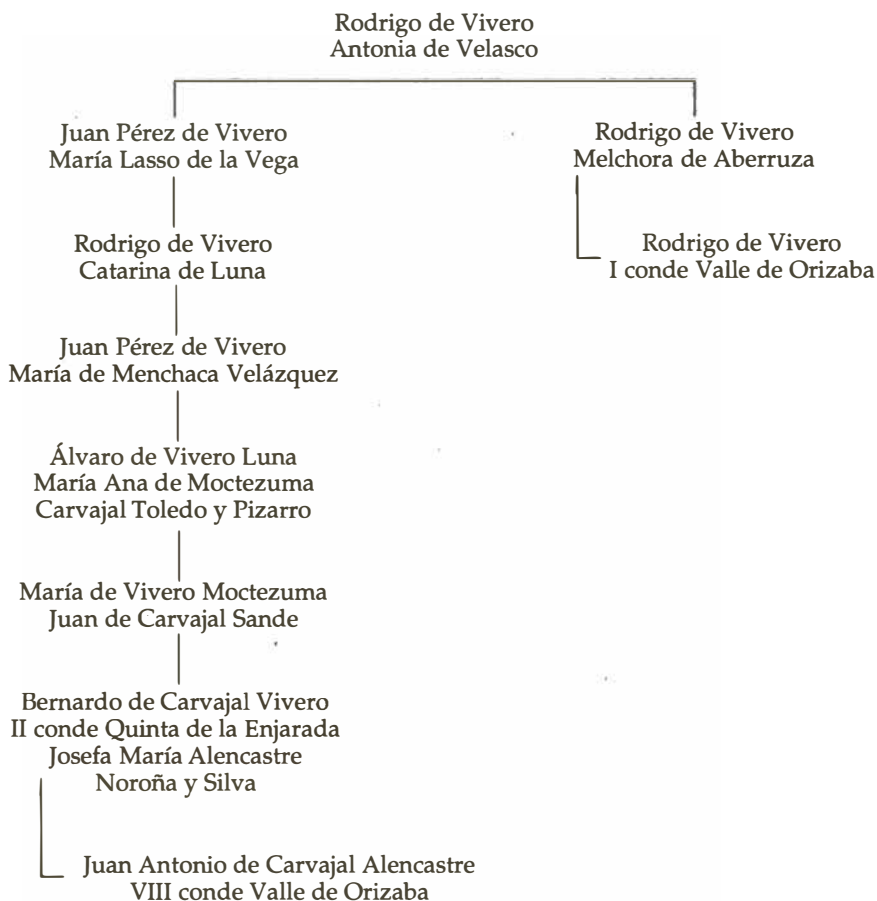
Rodrigo de Vivero
Antonia de Velasco

Juan Pérez de Vivero
María Lasso de la Vega

Rodrigo de Vivero
Melchora de Aberruza

Rodrigo de Vivero
I conde Valle de Orizaba

Rodrigo de Vivero
Catarina de Luna

Juan Pérez de Vivero
María de Menchaca Velázquez

Álvaro de Vivero Luna
María Ana de Moctezuma
Carvajal Toledo y Pizarro

María de Vivero Moctezuma
Juan de Carvajal Sande

Bernardo de Carvajal Vivero
II conde Quinta de la Enjarada
Josefa María Alencastre
Noroña y Silva

Juan Antonio de Carvajal Alencastre
VIII conde Valle de Orizaba